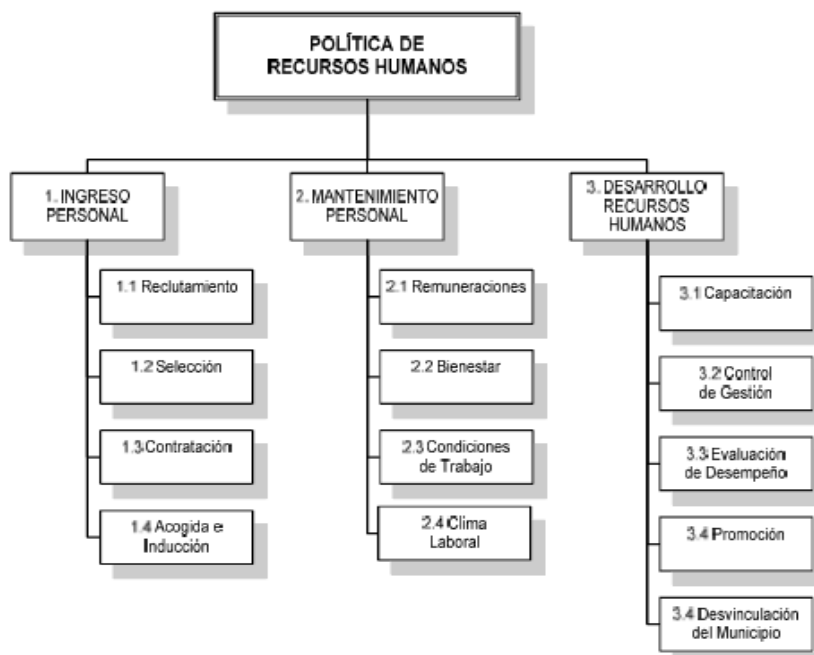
POLÍTICA DE RECURSOS HUMANOS

1. INGRESO PERSONAL

1.1 Reclutamiento

1.2 Selección

1.3 Contratación

1.4 Acogida e Inducción

2. MANTENIMIENTO PERSONAL

2.1 Remuneraciones

2.2 Bienestar

2.3 Condiciones de Trabajo

2.4 Clima Laboral

3. DESARROLLO RECURSOS HUMANOS

3.1 Capacitación

3.2 Control de Gestión

3.3 Evaluación de Desempeño

3.4 Promoción

3.4 Desvinculación del Municipio